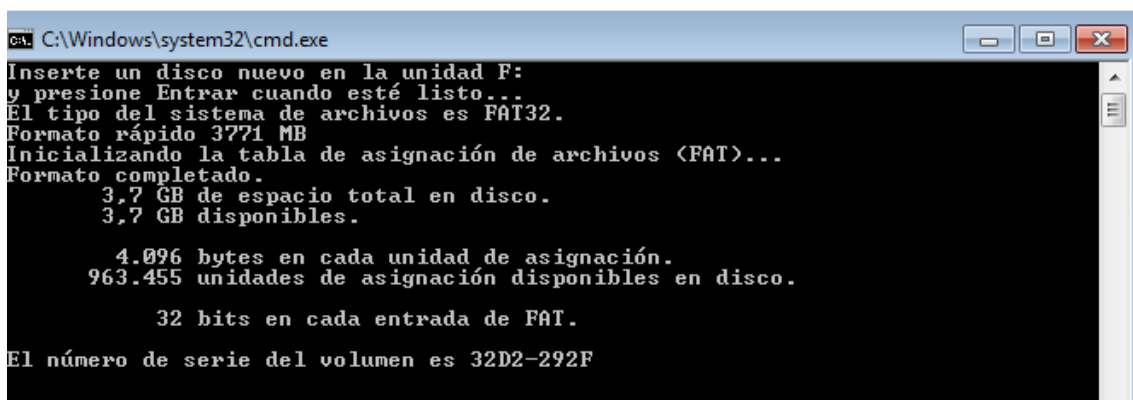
C:\Windows\system32\cmd.exe

Inserte un disco nuevo en la unidad F:
y presione Entrar cuando esté listo...
El tipo del sistema de archivos es FAT32.
Formato rápido 3771 MB
Inicializando la tabla de asignación de archivos (FAT)...
Formato completado.
3,7 GB de espacio total en disco.
3,7 GB disponibles.

4.096 bytes en cada unidad de asignación.
963.455 unidades de asignación disponibles en disco.

32 bits en cada entrada de FAT.

El número de serie del volumen es 32D2-292F